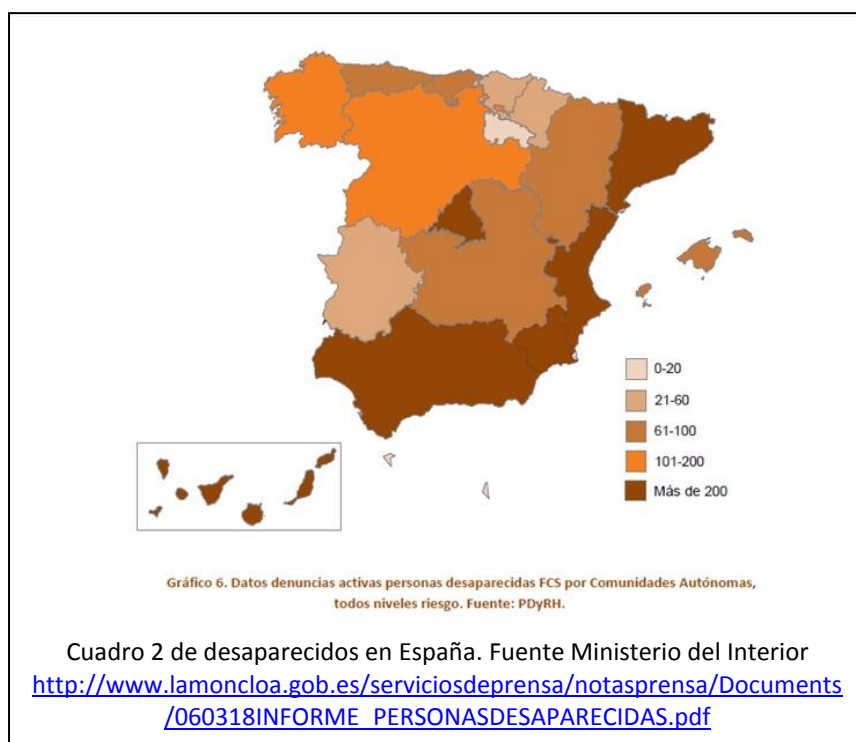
0-20
21-60
61-100
101-200
Más de 200

Gráfico 6. Datos denuncias activas personas desaparecidas FCS por Comunidades Autónomas, todos niveles riesgo. Fuente: PDyRH.

Cuadro 2 de desaparecidos en España. Fuente Ministerio del Interior http://www.lamoncloa.gob.es/serviciosdeprensa/notasprensa/Documents/060318INFORME_PERSONASDESAPARECIDAS.pdf